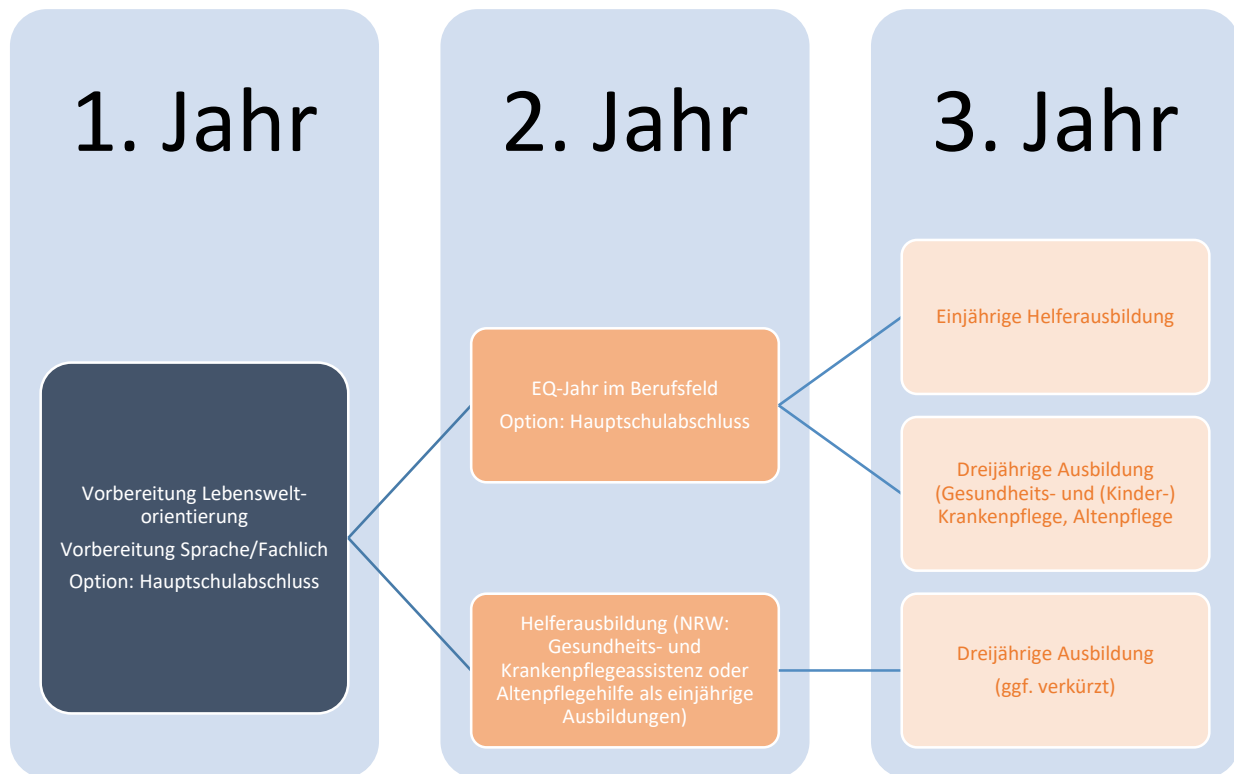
1. Jahr

Vorbereitung Lebensweltorientierung

Vorbereitung Sprache/Fachlich

Option: Hauptschulabschluss

2. Jahr

EQ-Jahr im Berufsfeld

Option: Hauptschulabschluss

Helferausbildung (NRW: Gesundheits- und Krankenpflegeassistenz oder Altenpflegehilfe als einjährige Ausbildungen)

3. Jahr

Einjährige Helferausbildung

Dreijährige Ausbildung (Gesundheits- und (Kinder-) Krankenpflege, Altenpflege

Dreijährige Ausbildung

(ggf. verkürzt)